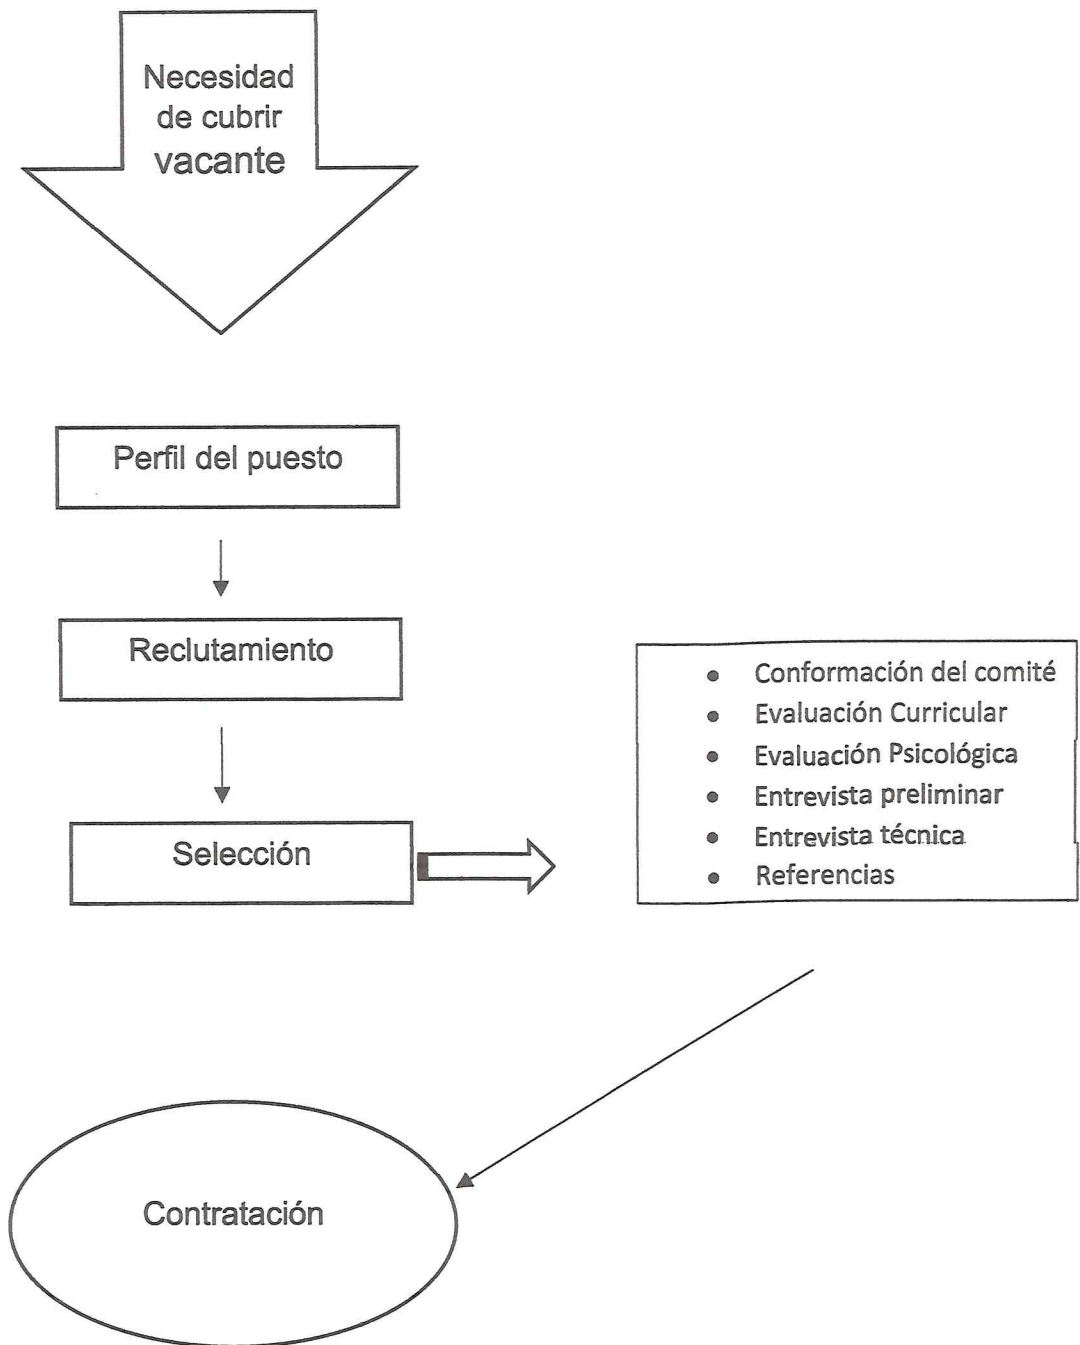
Necesidad de cubrir vacante

Perfil del puesto

Reclutamiento

Selección

- Conformación del comité
- Evaluación Curricular
- Evaluación Psicológica
- Entrevista preliminar
- Entrevista técnica
- Referencias

Contratación